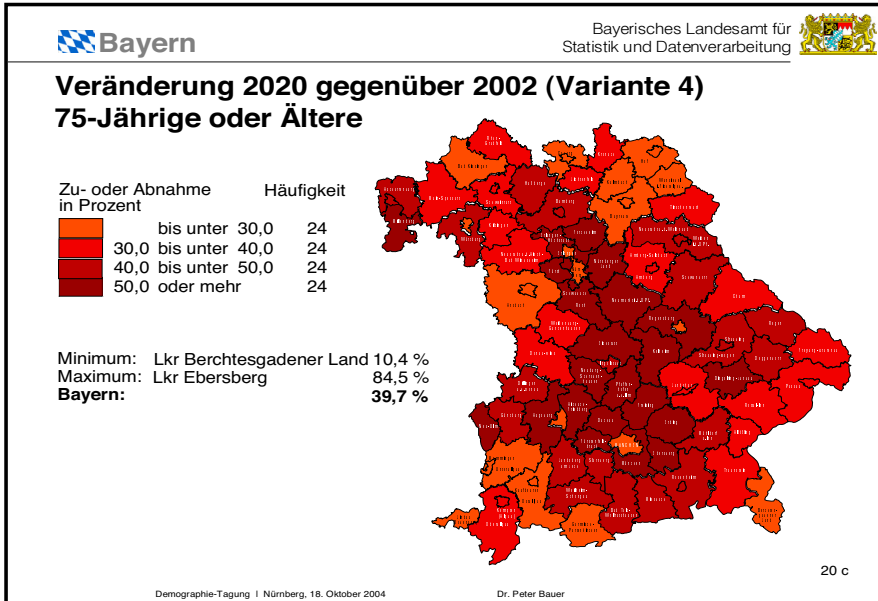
Bayern

Bayerisches Landesamt für Statistik und Datenverarbeitung

Veränderung 2020 gegenüber 2002 (Variante 4)
75-Jährige oder Ältere

| Zu- oder Abnahme in Prozent | Häufigkeit |
|---|---|
| bis unter 30,0 | 24 |
| 30,0 bis unter 40,0 | 24 |
| 40,0 bis unter 50,0 | 24 |
| 50,0 oder mehr | 24 |

Minimum: Lkr Berchtesgadener Land 10,4 %
Maximum: Lkr Ebersberg 84,5 %
**Bayern: 39,7 %**

20 c

Demographie-Tagung | Nürnberg, 18. Oktober 2004

Dr. Peter Bauer